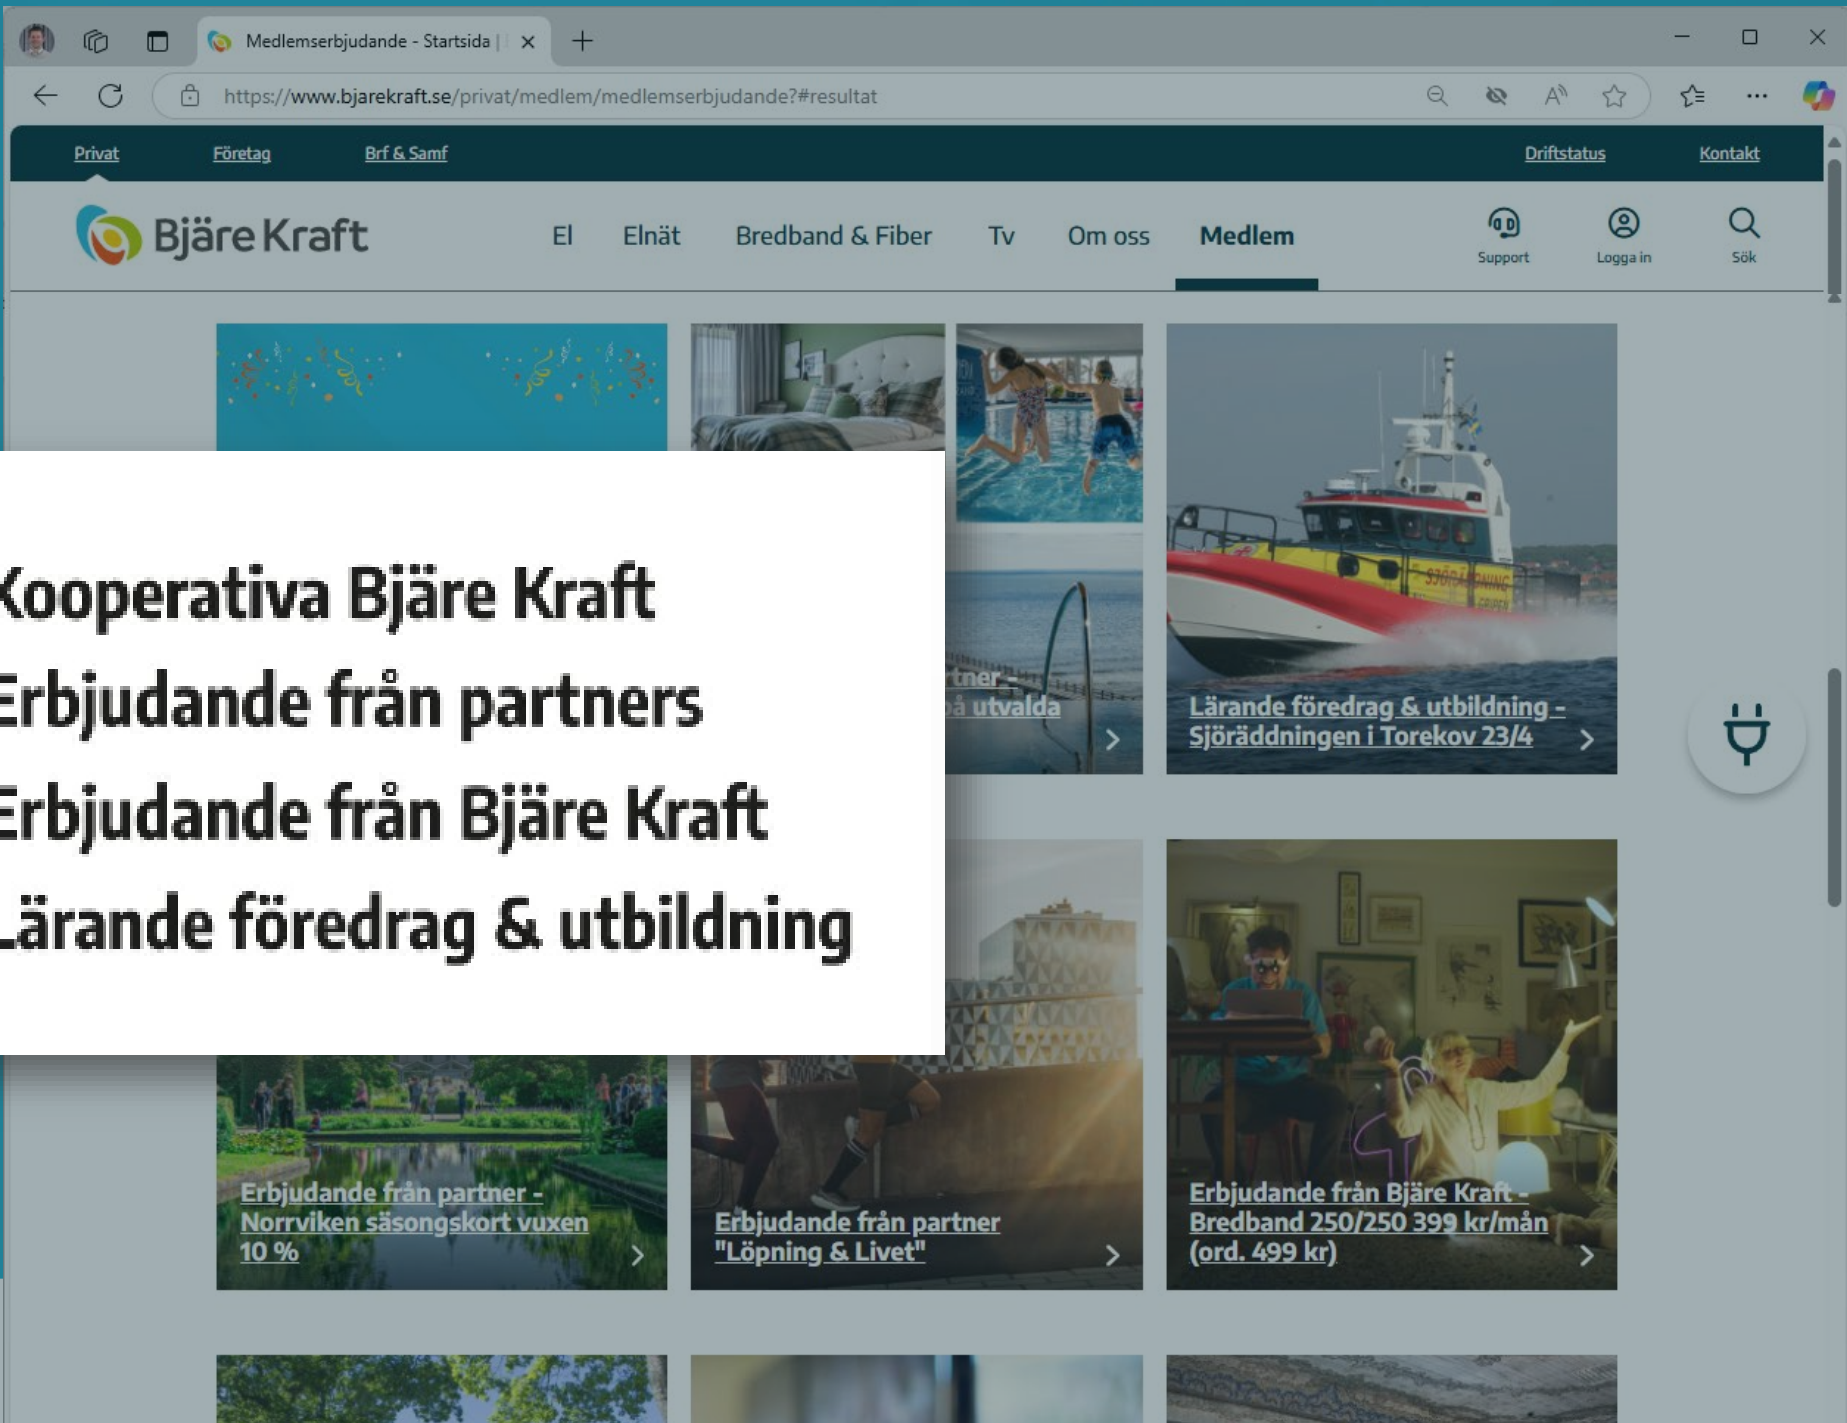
Medlemserbjudande - Startsida |

https://www.bjarekraft.se/privat/medlem/medlemserbjudande?#resultat

Privat Företag Brf & Samf Driftstatus Kontakt

Bjäre Kraft

El Elnät Bredband & Fiber Tv Om oss Medlem

Support Logga in Sök

Kooperativa Bjäre Kraft
Erbjudande från partners
Erbjudande från Bjäre Kraft
Lärande föredrag & utbildning

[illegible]tner - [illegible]å utvalda

Lärande föredrag & utbildning - Sjöräddningen i Torekov 23/4

Erbjudande från partner - Norrviken säsongskort vuxen 10 %

Erbjudande från partner "Löpning & Livet"

Erbjudande från Bjäre Kraft - Bredband 250/250 399 kr/mån (ord. 499 kr)